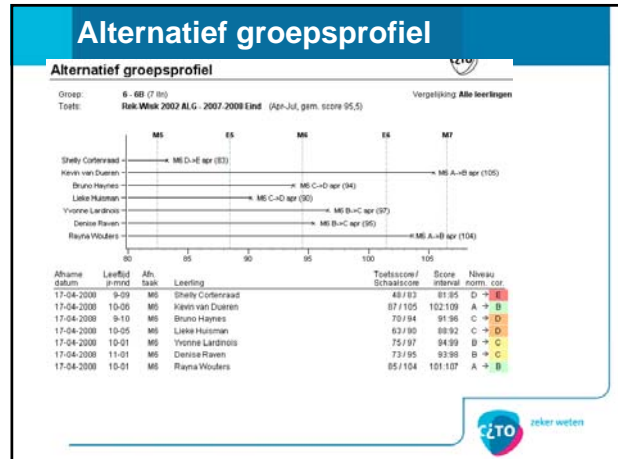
Alternatief groepsprofiel

Alternatief groepsprofiel

Groep: 6 - 6B (7 lln)
Toets: Rek Wisk 2002 ALG - 2007-2008 Eind (Apr-Jul, gem. score 95,5)
Vergelijking: Alle leerlingen

M5 E5 M6 E6 M7

Shelly Cortenraad — M6 D->E apr (83)
Kevin van Dueren — M6 A->B apr (105)
Bruno Haynes — M6 C->D apr (94)
Lieke Huisman — M6 C->D apr (90)
Yvonne Lardinois — M6 B->C apr (97)
Denise Raven — M6 B->C apr (95)
Rayna Wouters — M6 A->B apr (104)

80 85 90 95 100 105

| Afname datum | Leeftijd jr-mnd | Afn. taak | Leerling | Toetsscore/ Schaalscore | Score interval | Niveau norm. cor. |
|---|---|---|---|---|---|---|
| 17-04-2008 | 9-09 | M6 | Shelly Cortenraad | 48 / 83 | 81:85 | D → E |
| 17-04-2008 | 10-06 | M6 | Kevin van Dueren | 87 / 105 | 102:109 | A → B |
| 17-04-2008 | 9-10 | M6 | Bruno Haynes | 70 / 94 | 91:96 | C → D |
| 17-04-2008 | 10-05 | M6 | Lieke Huisman | 63 / 90 | 88:92 | C → D |
| 17-04-2008 | 10-01 | M6 | Yvonne Lardinois | 75 / 97 | 94:99 | B → C |
| 17-04-2008 | 11-01 | M6 | Denise Raven | 73 / 95 | 93:98 | B → C |
| 17-04-2008 | 10-01 | M6 | Rayna Wouters | 85 / 104 | 101:107 | A → B |

CITO zeker weten